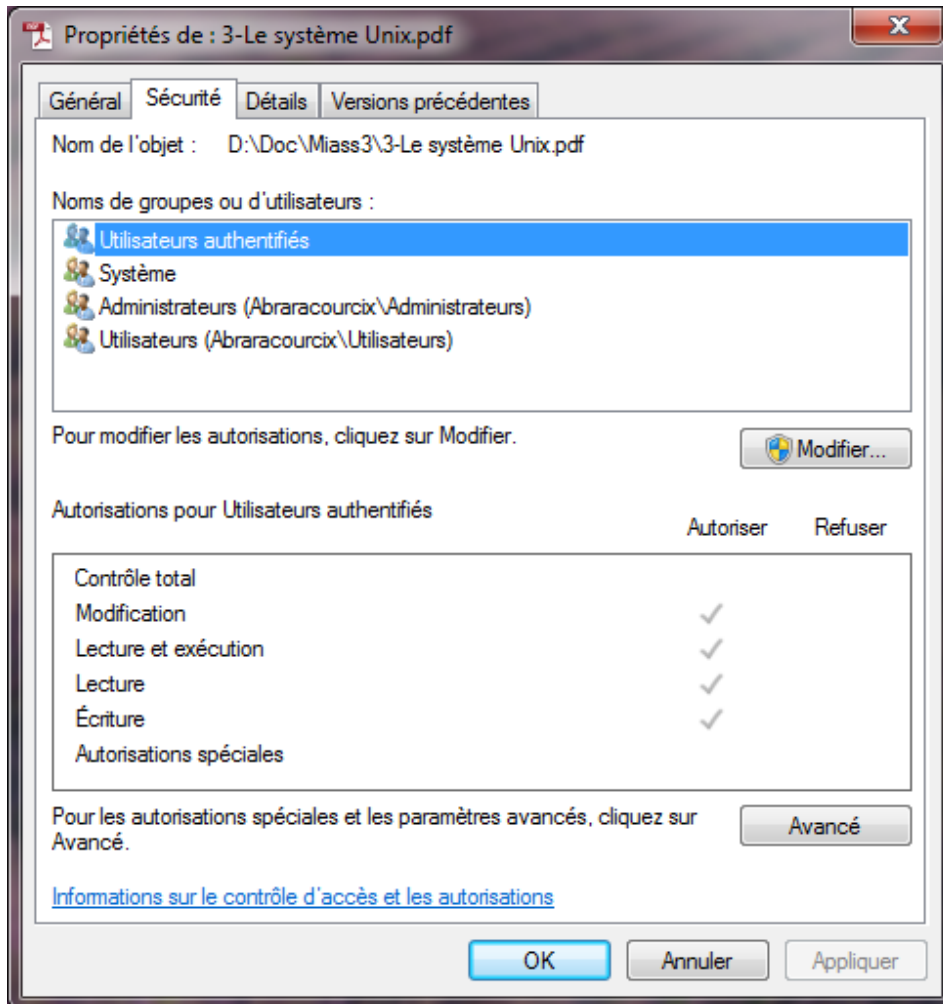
Propriétés de : 3-Le système Unix.pdf

Général | Sécurité | Détails | Versions précédentes

Nom de l'objet : D:\Doc\Miass3\3-Le système Unix.pdf

Noms de groupes ou d'utilisateurs :

Utilisateurs authentifiés
Système
Administrateurs (Abraracourcix\Administrateurs)
Utilisateurs (Abraracourcix\Utilisateurs)

Pour modifier les autorisations, cliquez sur Modifier.

Modifier...

Autorisations pour Utilisateurs authentifiés

| | Autoriser | Refuser |
|---|---|---|
| Contrôle total | | |
| Modification | ✓ | |
| Lecture et exécution | ✓ | |
| Lecture | ✓ | |
| Écriture | ✓ | |
| Autorisations spéciales | | |

Pour les autorisations spéciales et les paramètres avancés, cliquez sur Avancé.

Avancé

Informations sur le contrôle d'accès et les autorisations

OK Annuler Appliquer